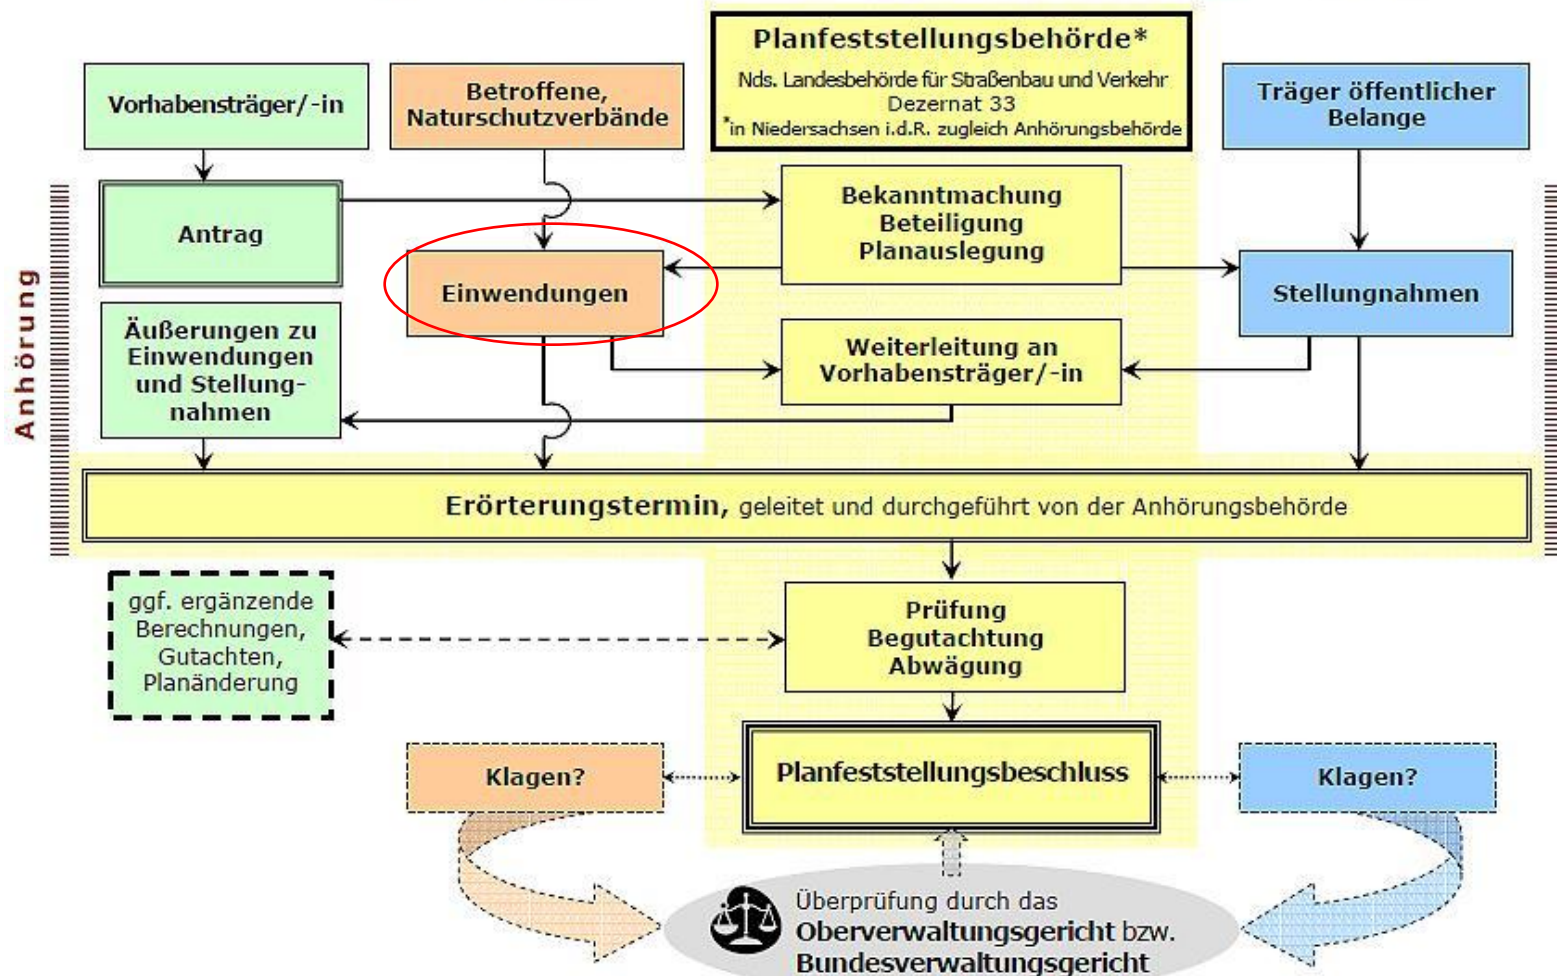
Planfeststellungsbehörde*
Nds. Landesbehörde für Straßenbau und Verkehr
Dezernat 33
*in Niedersachsen i.d.R. zugleich Anhörungsbehörde

Vorhabensträger/-in

Betroffene, Naturschutzverbände

Träger öffentlicher Belange

Antrag

Bekanntmachung
Beteiligung
Planauslegung

Einwendungen

Stellungnahmen

Äußerungen zu Einwendungen und Stellungnahmen

Weiterleitung an Vorhabensträger/-in

Anhörung

Erörterungstermin, geleitet und durchgeführt von der Anhörungsbehörde

ggf. ergänzende Berechnungen, Gutachten, Planänderung

Prüfung
Begutachtung
Abwägung

Klagen?

Planfeststellungsbeschluss

Klagen?

Überprüfung durch das Oberverwaltungsgericht bzw. Bundesverwaltungsgericht